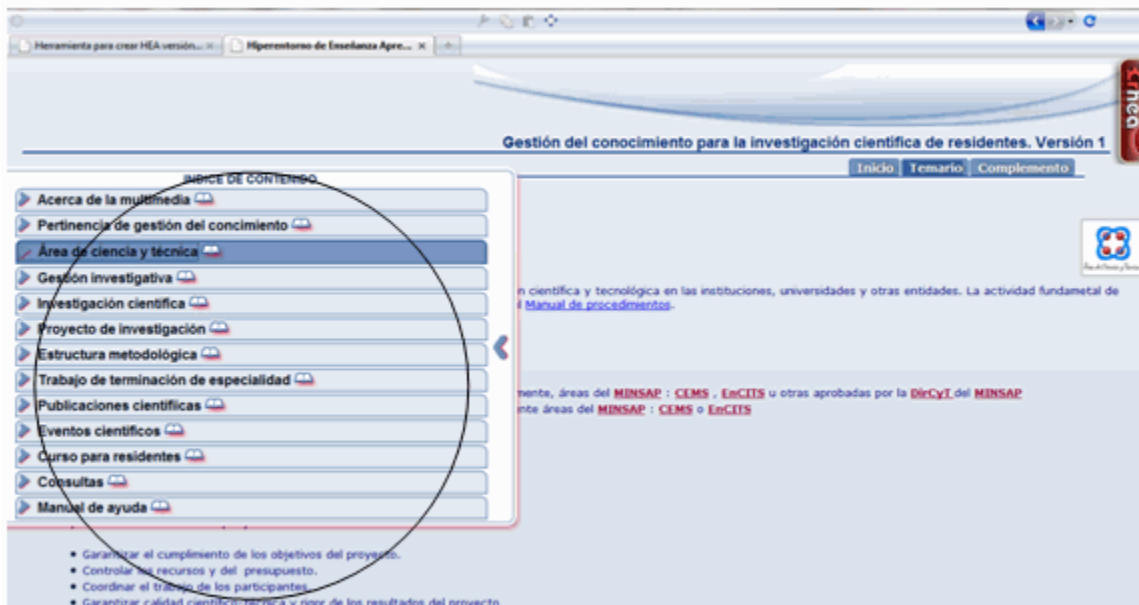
Herramienta para crear HEA versión... ×
Hiperentorno de Enseñanza Apre... ×

Gestión del conocimiento para la investigación científica de residentes. Versión 1

Inicio | Temario | Complemento

INDICE DE CONTENIDO
Acerca de la multimedia
Pertinencia de gestión del concimiento
Área de ciencia y técnica
Gestión investigativa
Investigación científica
Proyecto de investigación
Estructura metodológica
Trabajo de terminación de especialidad
Publicaciones científicas
Eventos científicos
Curso para residentes
Consultas
Manual de ayuda

n científica y tecnológica en las instituciones, universidades y otras entidades. La actividad fundametal de l Manual de procedimientos.

mente, áreas del MINSAP : CEMS , EnCITS u otras aprobadas por la DirCyT del MINSAP
nte áreas del MINSAP : CEMS o EnCITS

• Garantizar el cumplimiento de los objetivos del proyecto.
• Controlar los recursos y del presupuesto.
• Coordinar el trabajo de los participantes.
• Garantizar calidad científico técnica y rigor de los resultados del proyecto.